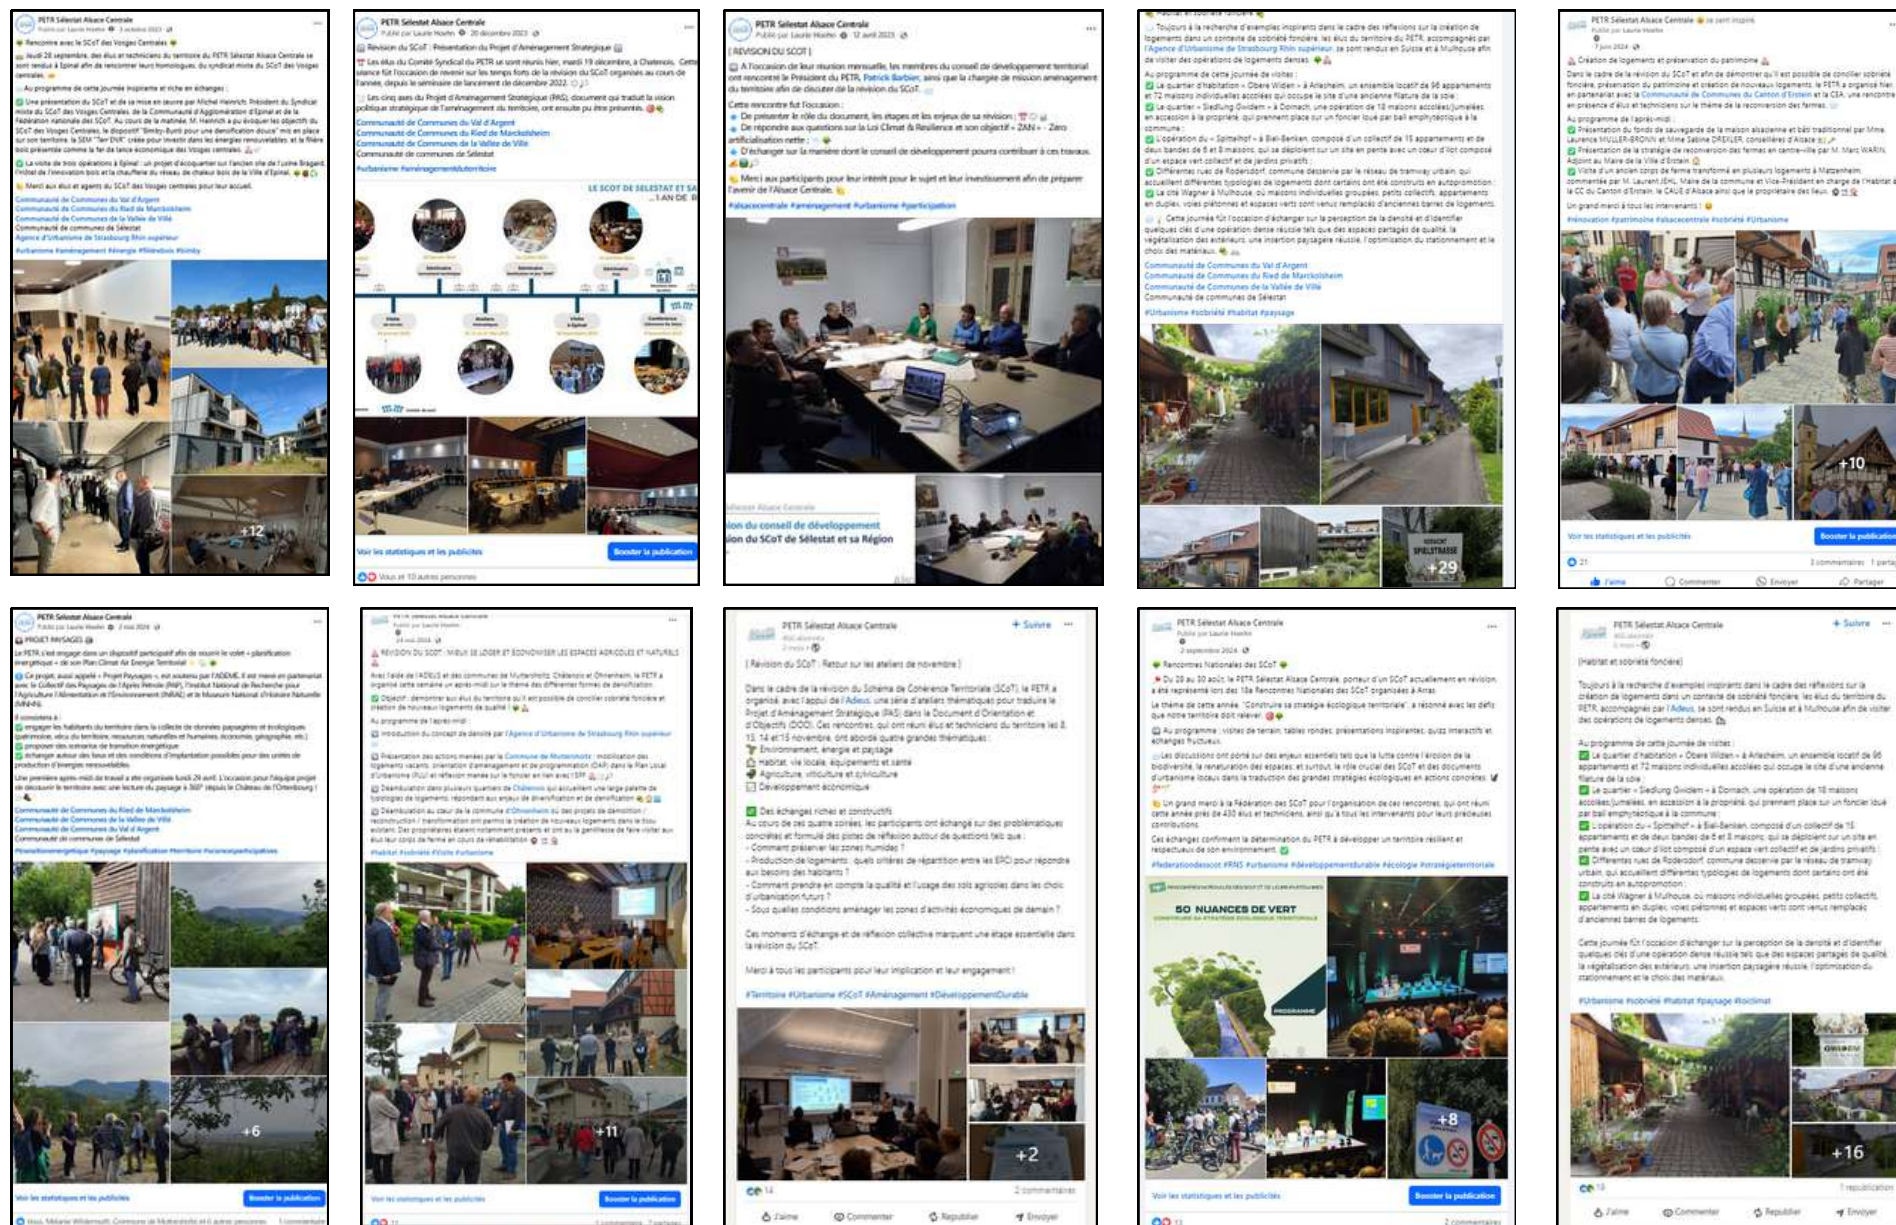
PETR Sélestat Alsace Centrale

Rencontre avec le SCoT des Vosges Centrales

Communauté de Communes du Val d'Argent
Communauté de Communes du Ried de Marckolsheim
Communauté de Communes de la Vallée de Villé
Communauté de communes de Sélestat
Agence d'Urbanisme de Strasbourg Rhin supérieur

+12

PETR Sélestat Alsace Centrale

Révision du SCoT : Présentation du Projet d'Aménagement Stratégique

Communauté de Communes du Val d'Argent
Communauté de Communes du Ried de Marckolsheim
Communauté de Communes de la Vallée de Villé
Communauté de communes de Sélestat

LE SCOT DE SÉLESTAT ET SA RÉGION
L'AN DE

Voir les statistiques et les publicités
Booster la publication

PETR Sélestat Alsace Centrale

[ RÉVISION DU SCOT ]

#alsacecentrale #amenagement #urbanisme #participation

du conseil de développement
du SCoT de Sélestat et sa Région

Communauté de Communes du Val d'Argent
Communauté de Communes du Ried de Marckolsheim
Communauté de Communes de la Vallée de Villé
Communauté de communes de Sélestat

#Urbanisme #sobriété #habitat #paysage

+29

PETR Sélestat Alsace Centrale

+10

Voir les statistiques et les publicités
Booster la publication

J'aime
Commenter
Envoyer
Partager

PETR Sélestat Alsace Centrale

PROJET PAYSAGES

+6

Voir les statistiques et les publicités
Booster la publication

PETR Sélestat Alsace Centrale

+11

Voir les statistiques et les publicités
Booster la publication

PETR Sélestat Alsace Centrale
+ Suivre

[ Révision du SCoT : Retour sur les ateliers de novembre ]

Merci à tous les participants pour leur implication et leur engagement !

#Territoire #Urbanisme #SCoT #Aménagement #DéveloppementDurable

+2

J'aime
Commenter
Republier
Envoyer

PETR Sélestat Alsace Centrale

Rencontres Nationales des SCoT

50 NUANCES DE VERT

+8

Voir les statistiques et les publicités
Booster la publication

PETR Sélestat Alsace Centrale
+ Suivre

[Habitat et sobriété foncière]

#Urbanisme #sobriété #habitat #paysage #bioclimat

+16

J'aime
Commenter
Republier
Envoyer